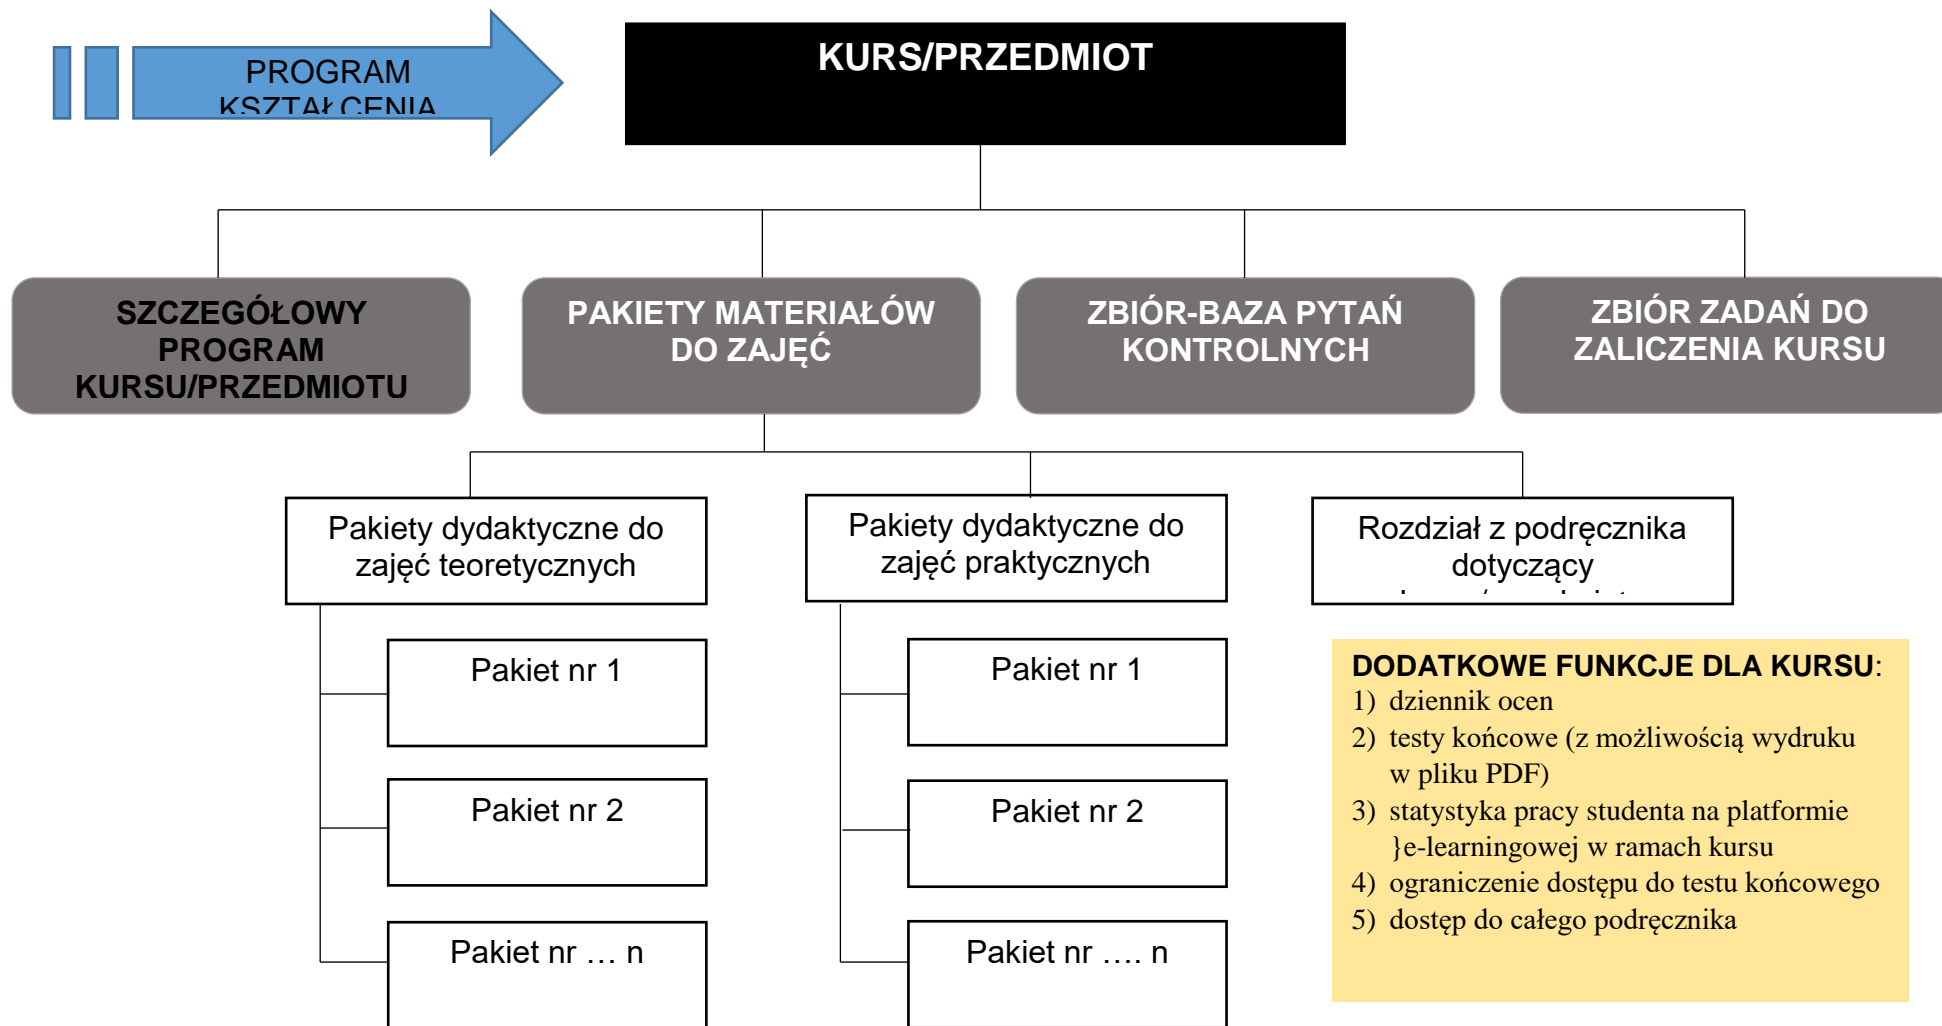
PROGRAM KSZTAŁCENIA

KURS/PRZEDMIOT

SZCZEGÓŁOWY PROGRAM KURSU/PRZEDMIOTU

PAKIETY MATERIAŁÓW DO ZAJĘĆ

ZBIÓR-BAZA PYTAŃ KONTROLNYCH

ZBIÓR ZADAŃ DO ZALICZENIA KURSU

Pakiety dydaktyczne do zajęć teoretycznych

Pakiety dydaktyczne do zajęć praktycznych

Rozdział z podręcznika dotyczący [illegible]

Pakiet nr 1

Pakiet nr 2

Pakiet nr … n

Pakiet nr 1

Pakiet nr 2

Pakiet nr …. n

DODATKOWE FUNKCJE DLA KURSU:
1) dziennik ocen
2) testy końcowe (z możliwością wydruku w pliku PDF)
3) statystyka pracy studenta na platformie }e-learningowej w ramach kursu
4) ograniczenie dostępu do testu końcowego
5) dostęp do całego podręcznika